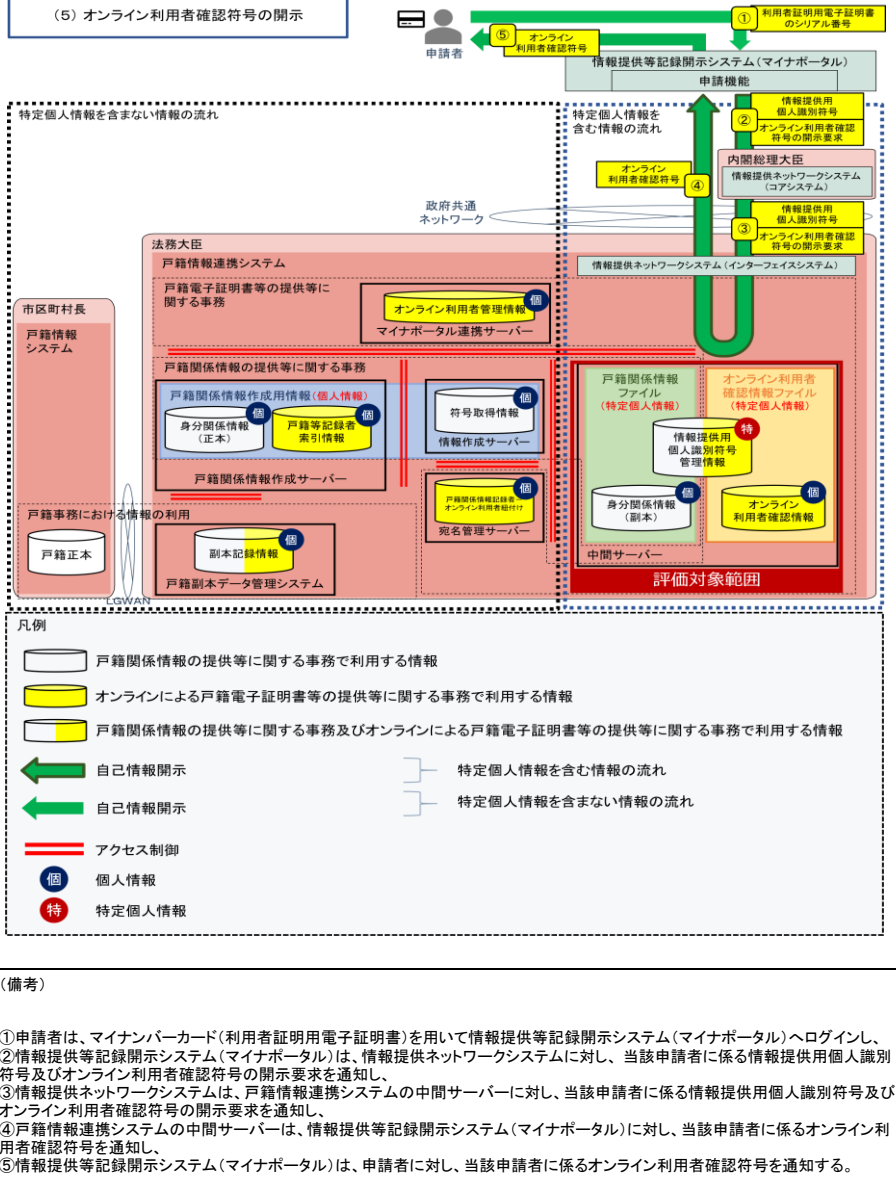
（5）オンライン利用者確認符号の開示

申請者

① 利用者証明用電子証明書のシリアル番号

⑤ オンライン利用者確認符号

情報提供等記録開示システム（マイナポータル）

申請機能

特定個人情報を含まない情報の流れ

特定個人情報を含む情報の流れ

② 情報提供用個人識別符号 オンライン利用者確認符号の開示要求

④ オンライン利用者確認符号

内閣総理大臣

情報提供ネットワークシステム（コアシステム）

政府共通ネットワーク

③ 情報提供用個人識別符号 オンライン利用者確認符号の開示要求

法務大臣

戸籍情報連携システム

情報提供ネットワークシステム（インターフェイスシステム）

戸籍電子証明書等の提供等に関する事務

オンライン利用者管理情報 個

マイナポータル連携サーバー

市区町村長

戸籍情報システム

戸籍関係情報の提供等に関する事務

戸籍関係情報作成用情報（個人情報）

身分関係情報（正本） 個

戸籍等記録者索引情報 個

戸籍関係情報作成サーバー

符号取得情報 個

情報作成サーバー

戸籍関係情報記録者オンライン利用者紐付け 個

宛名管理サーバー

戸籍関係情報ファイル（特定個人情報）

情報提供用個人識別符号管理情報 特

身分関係情報（副本） 個

オンライン利用者確認情報ファイル（特定個人情報）

オンライン利用者確認情報 個

中間サーバー

評価対象範囲

戸籍事務における情報の利用

戸籍正本

副本記録情報 個

戸籍副本データ管理システム

LGWAN

凡例

戸籍関係情報の提供等に関する事務で利用する情報

オンラインによる戸籍電子証明書等の提供等に関する事務で利用する情報

戸籍関係情報の提供等に関する事務及びオンラインによる戸籍電子証明書等の提供等に関する事務で利用する情報

自己情報開示

特定個人情報を含む情報の流れ

自己情報開示

特定個人情報を含まない情報の流れ

アクセス制御

個 個人情報

特 特定個人情報

（備考）

①申請者は、マイナンバーカード（利用者証明用電子証明書）を用いて情報提供等記録開示システム（マイナポータル）へログインし、
②情報提供等記録開示システム（マイナポータル）は、情報提供ネットワークシステムに対し、当該申請者に係る情報提供用個人識別符号及びオンライン利用者確認符号の開示要求を通知し、
③情報提供ネットワークシステムは、戸籍情報連携システムの中間サーバーに対し、当該申請者に係る情報提供用個人識別符号及びオンライン利用者確認符号の開示要求を通知し、
④戸籍情報連携システムの中間サーバーは、情報提供等記録開示システム（マイナポータル）に対し、当該申請者に係るオンライン利用者確認符号を通知し、
⑤情報提供等記録開示システム（マイナポータル）は、申請者に対し、当該申請者に係るオンライン利用者確認符号を通知する。